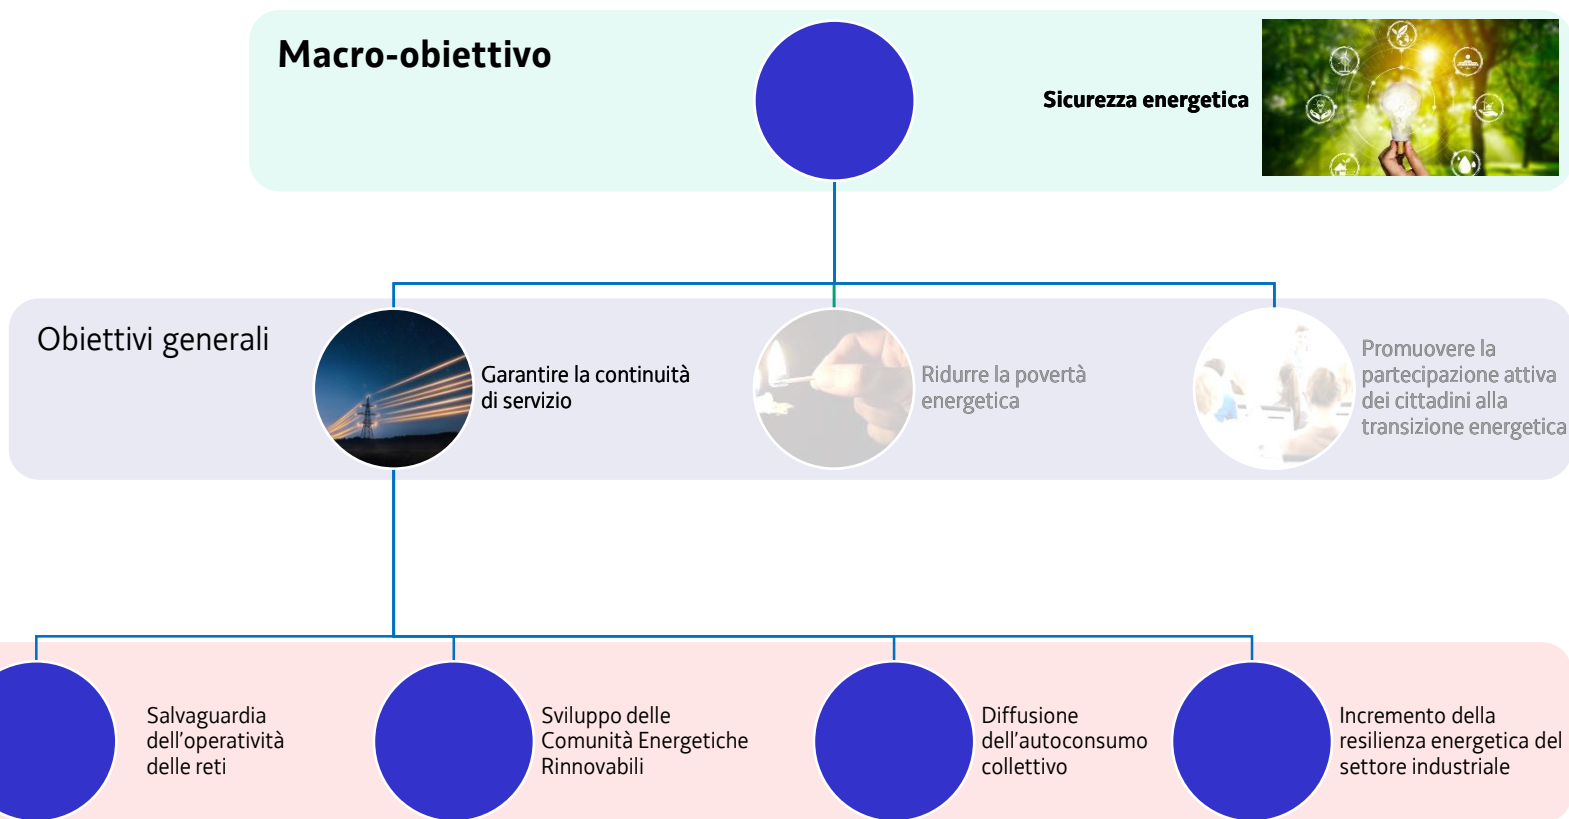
Macro-obiettivo

Sicurezza energetica

Obiettivi generali

Garantire la continuità di servizio

Ridurre la povertà energetica

Promuovere la partecipazione attiva dei cittadini alla transizione energetica

Salvaguardia dell'operatività delle reti

Sviluppo delle Comunità Energetiche Rinnovabili

Diffusione dell'autoconsumo collettivo

Incremento della resilienza energetica del settore industriale